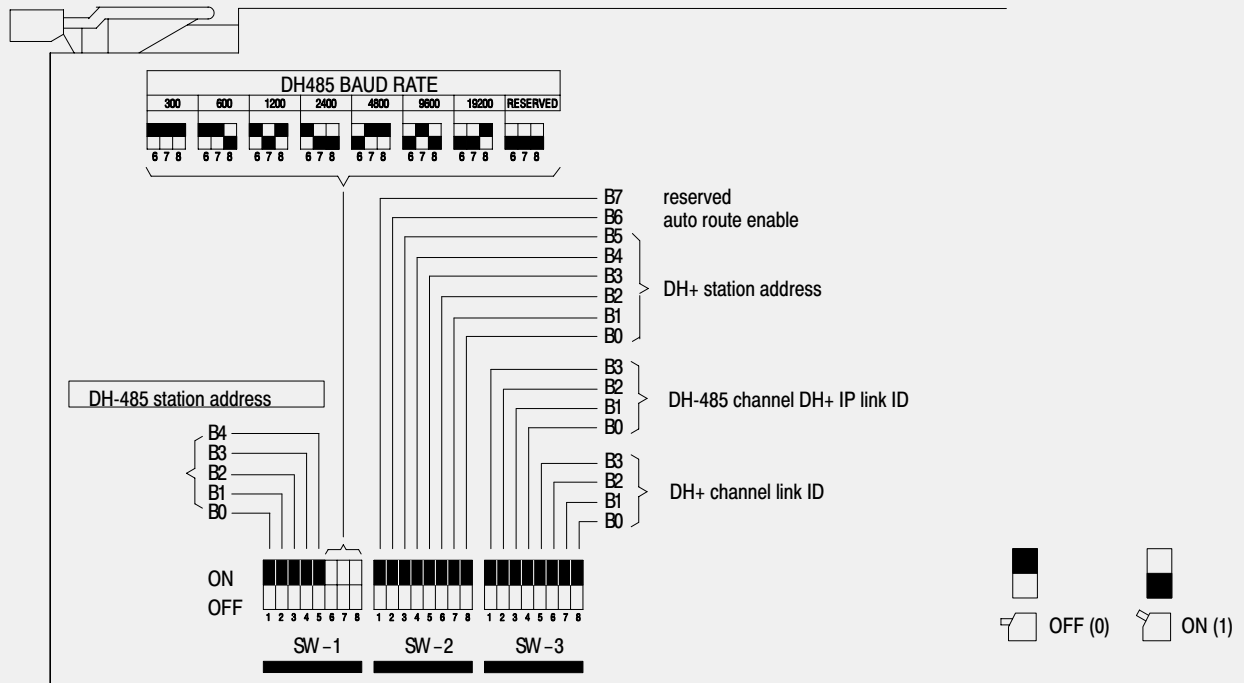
DH485 BAUD RATE

| 300 | 600 | 1200 | 2400 | 4800 | 9600 | 19200 | RESERVED |
|---|---|---|---|---|---|---|---|
| 6 7 8 | 6 7 8 | 6 7 8 | 6 7 8 | 6 7 8 | 6 7 8 | 6 7 8 | 6 7 8 |

B7 reserved
B6 auto route enable
B5
B4
B3
B2 DH+ station address
B1
B0

B3
B2
B1 DH-485 channel DH+ IP link ID
B0

B3
B2
B1 DH+ channel link ID
B0

DH-485 station address

B4
B3
B2
B1
B0

ON
OFF

1 2 3 4 5 6 7 8
1 2 3 4 5 6 7 8
1 2 3 4 5 6 7 8

SW – 1 SW – 2 SW – 3

OFF (0) ON (1)